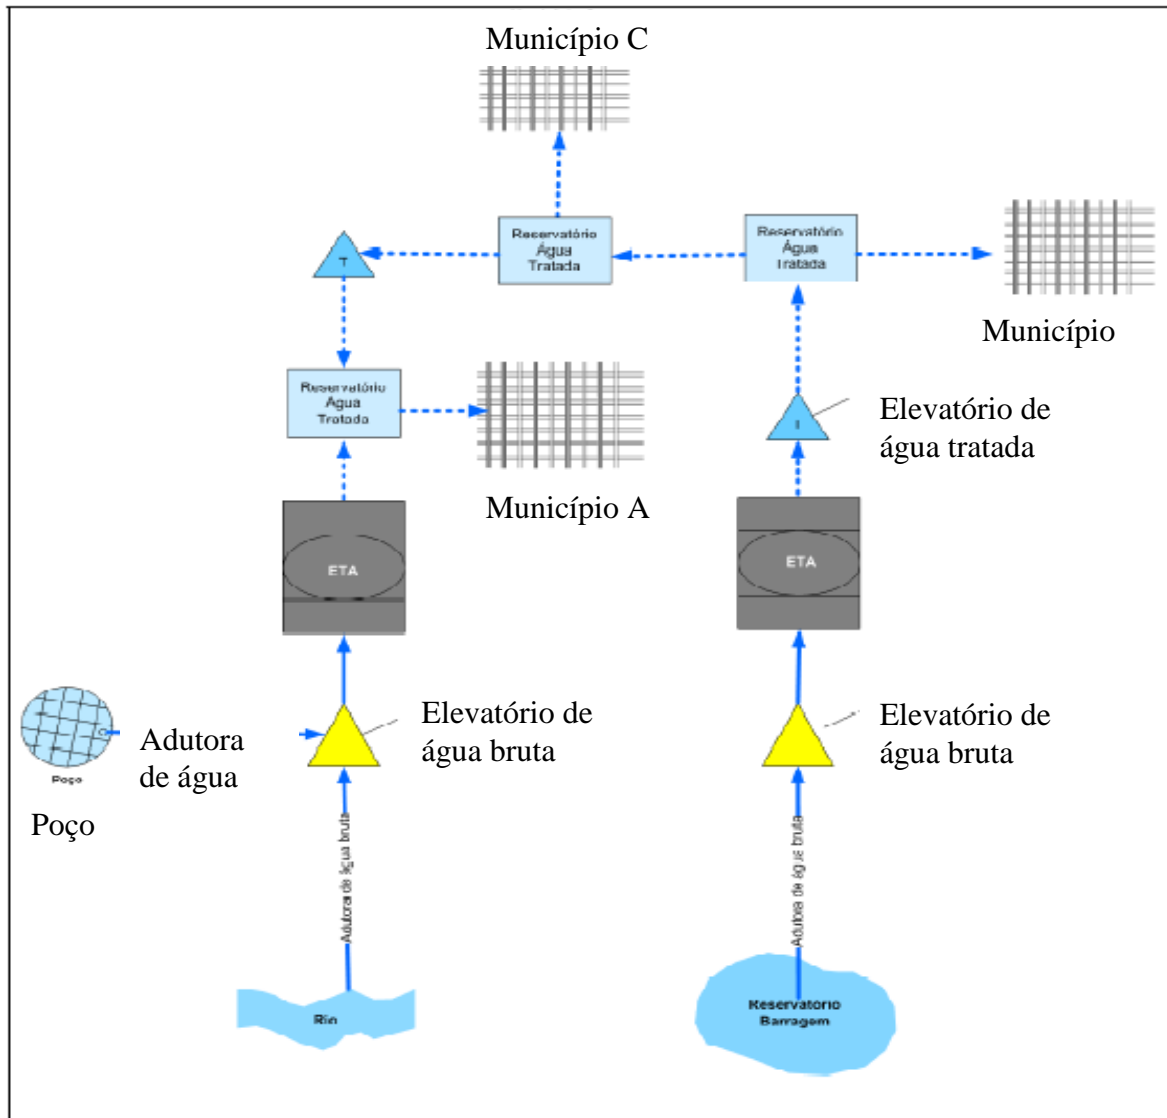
Município C

Reservatório Água Tratada

Reservatório Água Tratada

T

Município

Reservatório Água Tratada

Elevatório de água tratada

T

Município A

ETA

ETA

Poço

Adutora de água

Poço

Elevatório de água bruta

Elevatório de água bruta

Adutora de água bruta

Adutora de água bruta

Rio

Reservatório Barragem